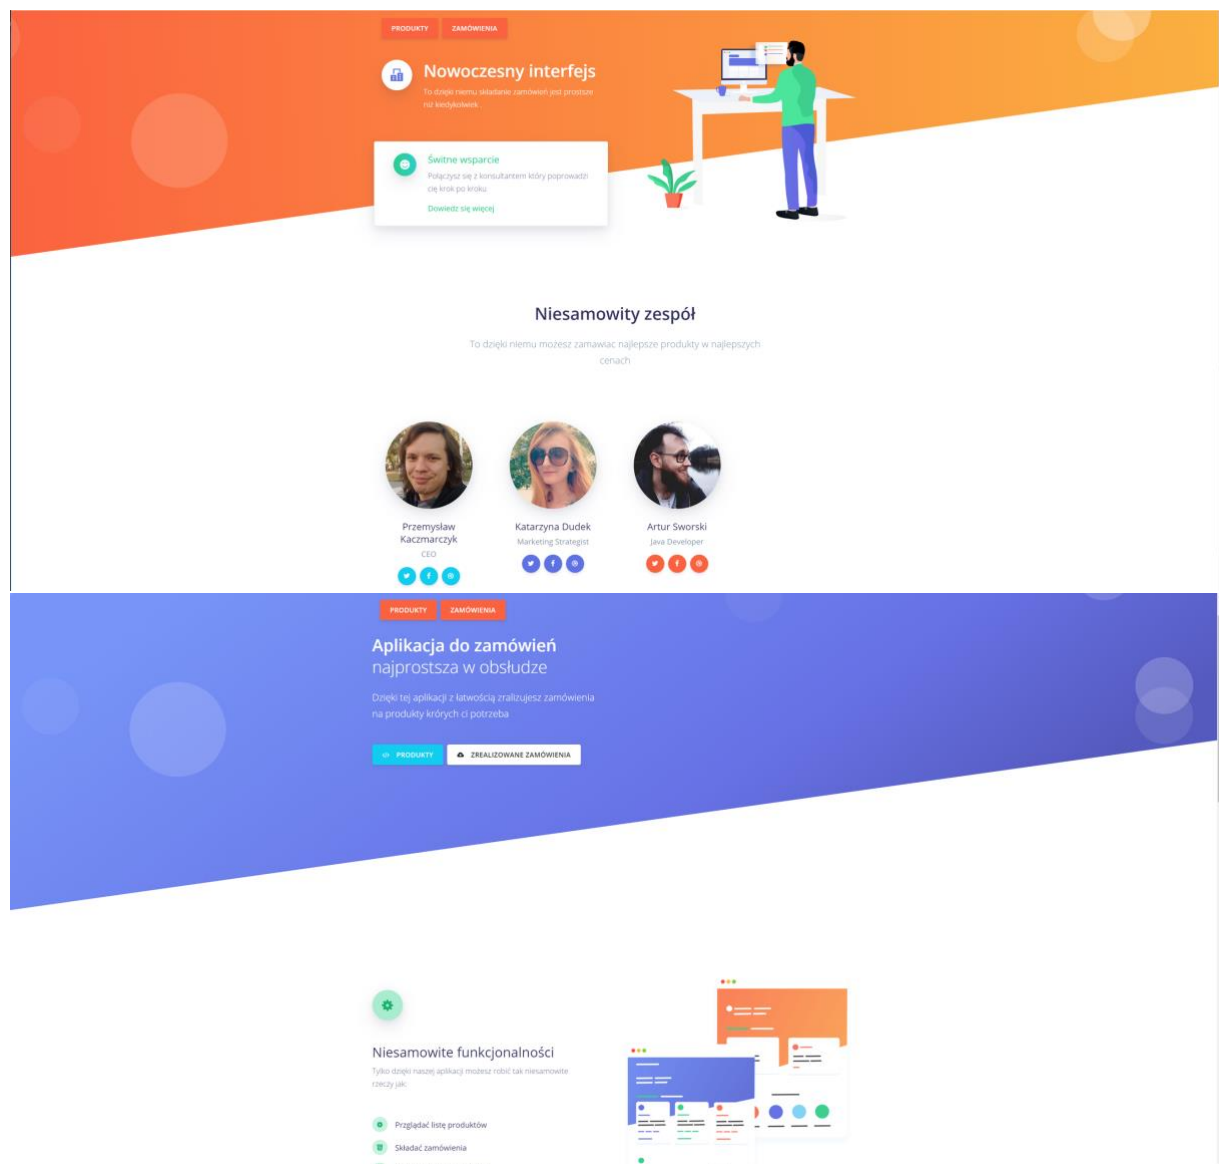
PRODUKTY ZAMÓWIENIA

Nowoczesny interfejs

To dzięki niemu składanie zamówień jest prostsze niż kiedykolwiek

Świtne wsparcie

Połączysz się z konsultantem który poprowadzi cię krok po kroku

Dowiedz się więcej

Niesamowity zespół

To dzięki niemu możesz zamawiac najlepsze produkty w najlepszych cenach

Przemysław Kaczmarczyk
CEO

Katarzyna Dudek
Marketing Strategist

Artur Sworski
Java Developer

PRODUKTY ZAMÓWIENIA

Aplikacja do zamówień
najprostsza w obsłudze

Dzięki tej aplikacji z łatwością zralizujesz zamówienia na produkty krórych ci potrzeba

PRODUKTY ZREALIZOWANE ZAMÓWIENIA

Niesamowite funkcjonalności

Tylko dzięki naszej aplikacji możesz robić tak niesamowite rzeczy jak:

Przeglądać listę produktów

Składać zamówienia